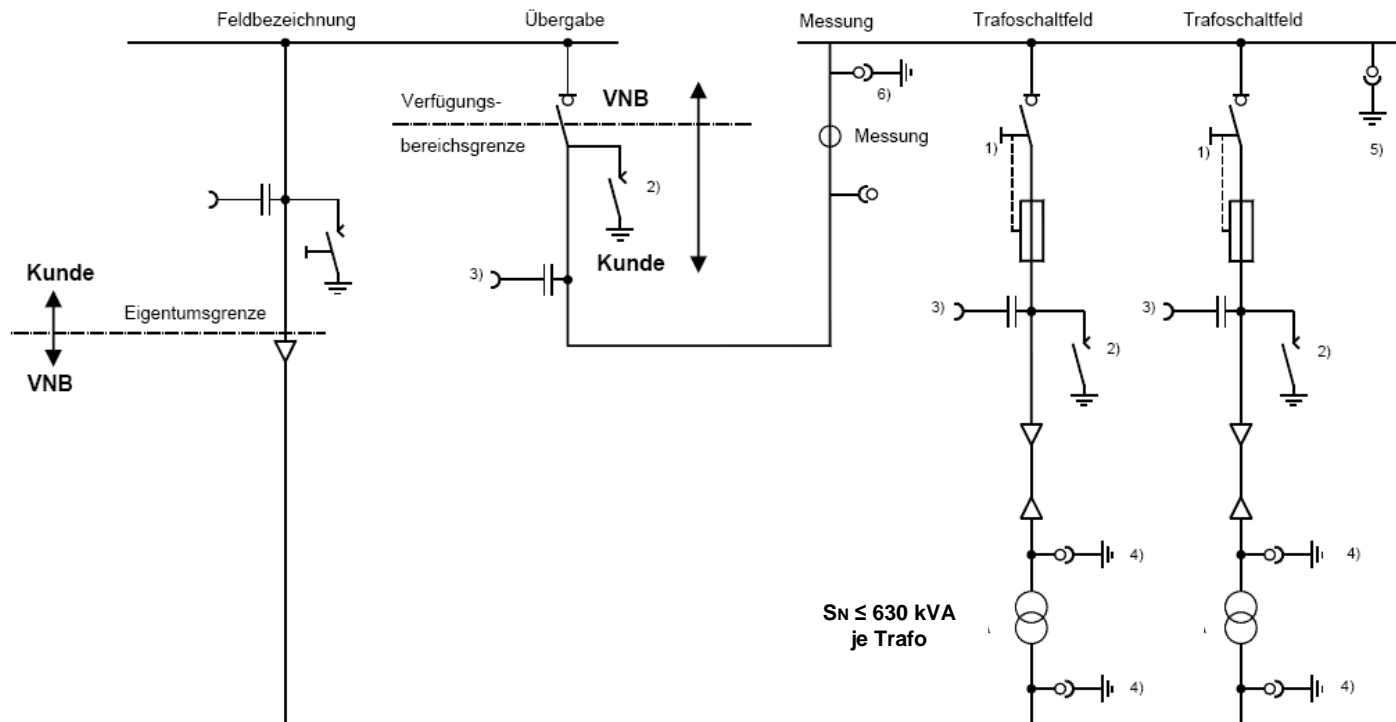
Feldbezeichnung

Übergabe

Messung

Trafoschaltfeld

Trafoschaltfeld

Verfügungsbereichsgrenze

VNB

Kunde

6)

Messung

1)

1)

5)

2)

Kunde

Eigentumsgrenze

VNB

3)

3)

3)

2)

2)

4)

4)

$S_N \leq 630$ kVA je Trafo

4)

4)